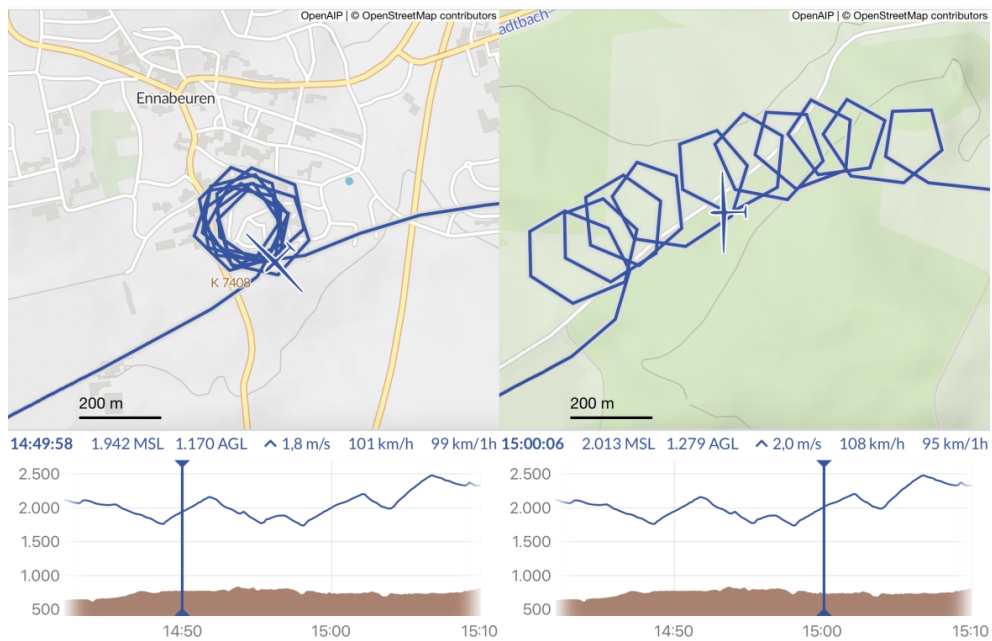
OpenAIP | © OpenStreetMap contributors

Ennabeuren

K 7408

200 m

OpenAIP | © OpenStreetMap contributors

adtbach

200 m

14:49:58 1.942 MSL 1.170 AGL ^ 1,8 m/s 101 km/h 99 km/1h

2.500
2.000
1.500
1.000
500

14:50 15:00 15:10

15:00:06 2.013 MSL 1.279 AGL ^ 2,0 m/s 108 km/h 95 km/1h

2.500
2.000
1.500
1.000
500

14:50 15:00 15:10